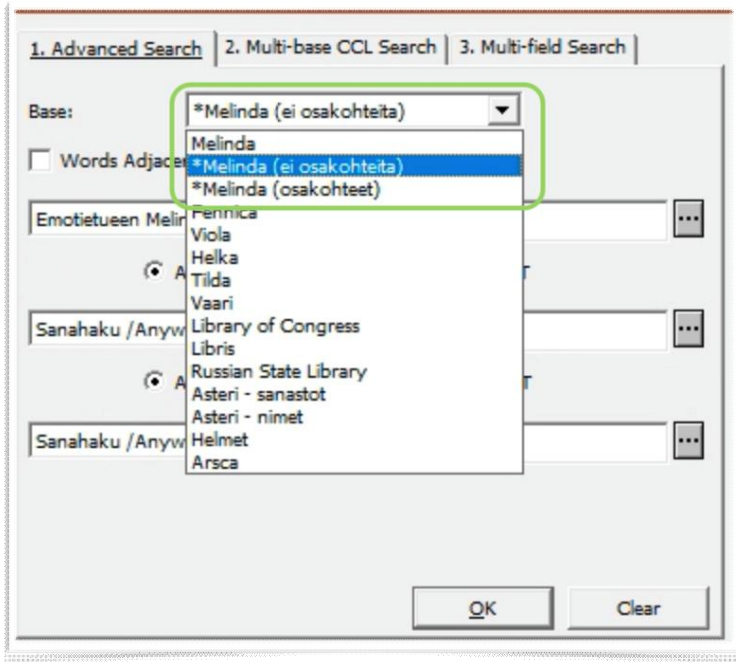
1. Advanced Search | 2. Multi-base CCL Search | 3. Multi-field Search

Base: *Melinda (ei osakohteita)

Melinda
*Melinda (ei osakohteita)
*Melinda (osakohteet)
Fennica
Viola
Helka
Tilda
Vaari
Library of Congress
Libris
Russian State Library
Asteri - sanastot
Asteri - nimet
Helmet
Arsca

Words Adjace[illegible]

Emotietueen Meli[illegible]

A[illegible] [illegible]T

Sanahaku /Anyw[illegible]

A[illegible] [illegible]T

Sanahaku /Anyw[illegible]

OK
Clear